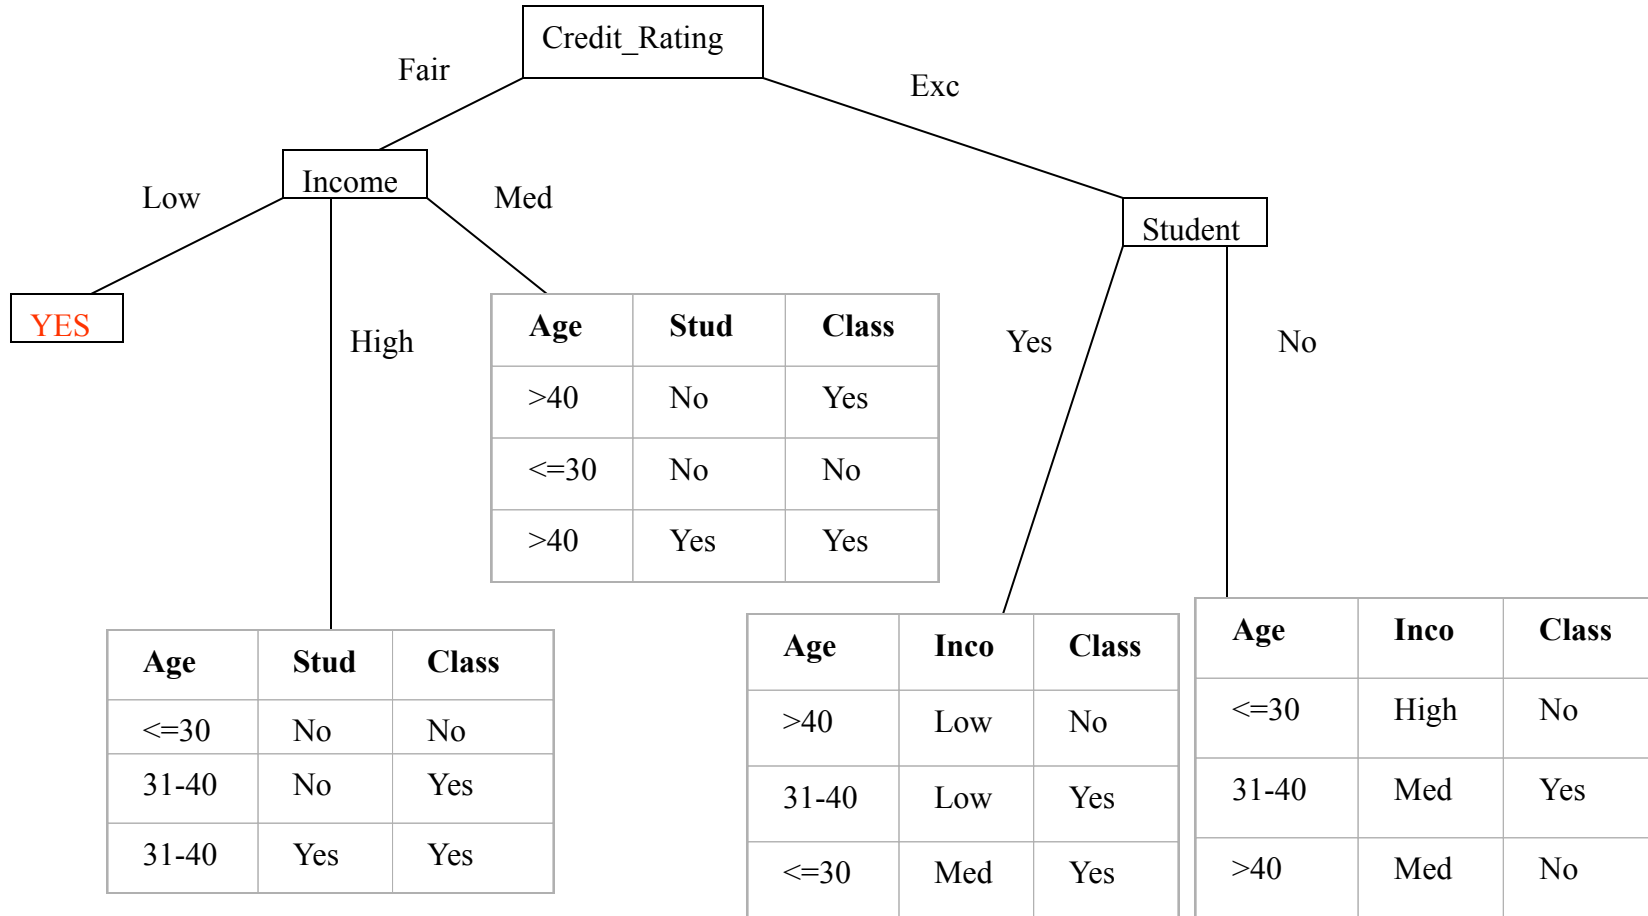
Credit_Rating

Fair

Exc

Income

Low

Med

High

YES

Student

Yes

No

| Age | Stud | Class |
|---|---|---|
| >40 | No | Yes |
| <=30 | No | No |
| >40 | Yes | Yes |

| Age | Stud | Class |
|---|---|---|
| <=30 | No | No |
| 31-40 | No | Yes |
| 31-40 | Yes | Yes |

| Age | Inco | Class |
|---|---|---|
| >40 | Low | No |
| 31-40 | Low | Yes |
| <=30 | Med | Yes |

| Age | Inco | Class |
|---|---|---|
| <=30 | High | No |
| 31-40 | Med | Yes |
| >40 | Med | No |